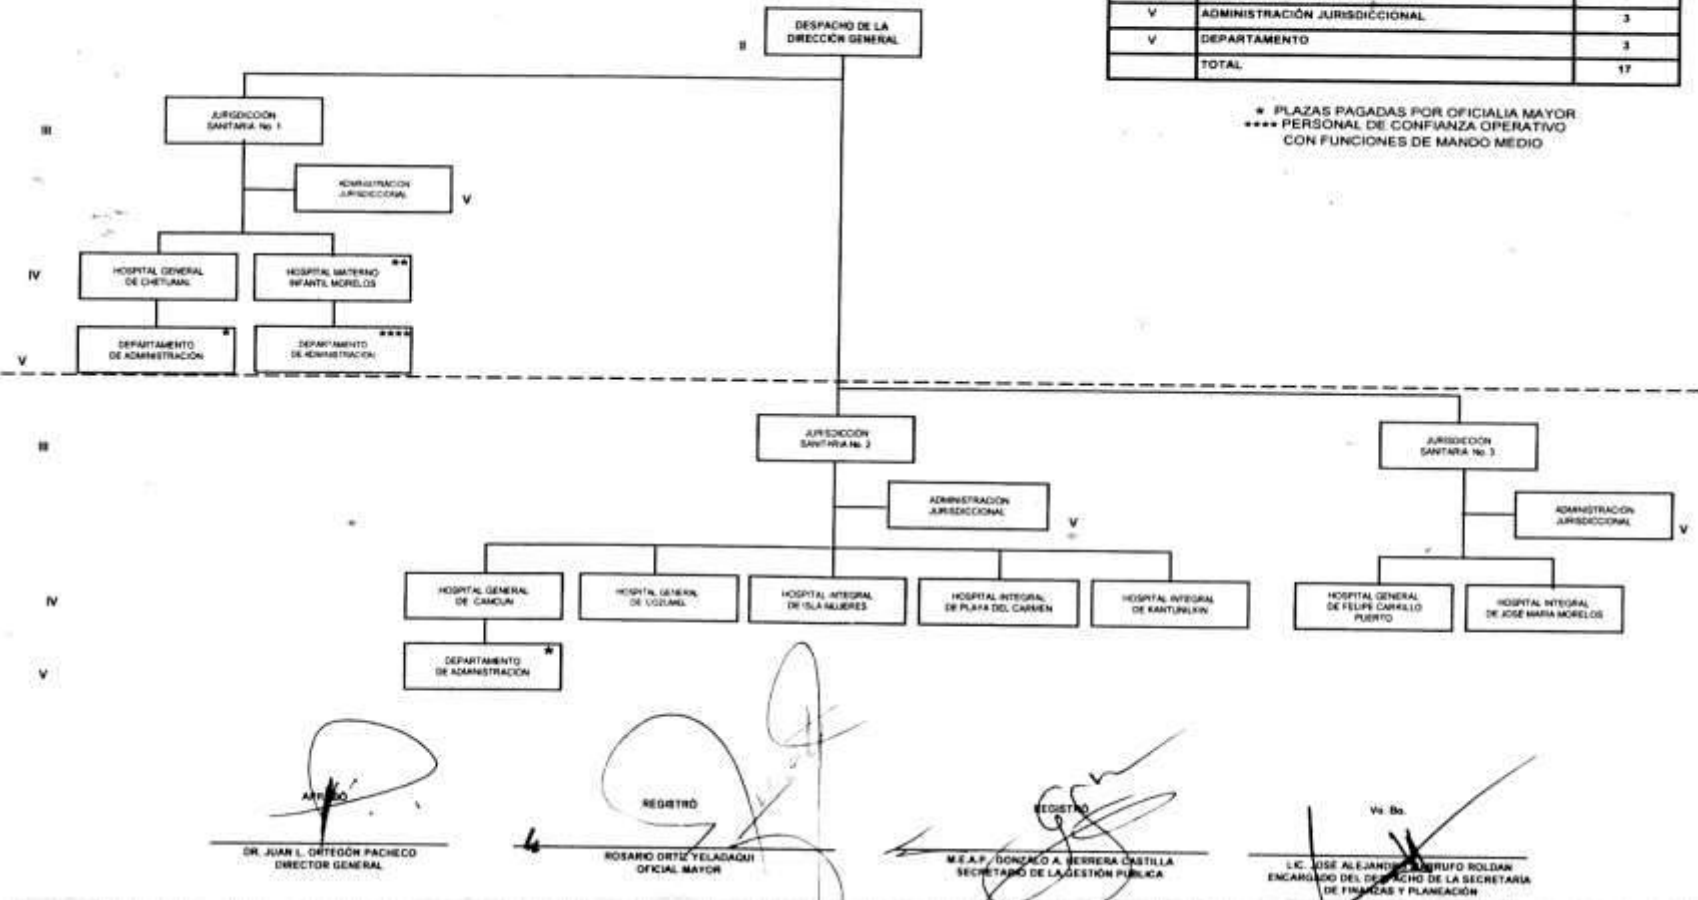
| V | ADMINISTRACIÓN JURISDICCIONAL | 3 |
|---|---|---|
| V | DEPARTAMENTO | 3 |
| | TOTAL | 17 |

* PLAZAS PAGADAS POR OFICIALIA MAYOR
**** PERSONAL DE CONFIANZA OPERATIVO CON FUNCIONES DE MANDO MEDIO

II
DESPACHO DE LA DIRECCIÓN GENERAL

III
JURISDICCIÓN SANITARIA No 1

ADMINISTRACIÓN JURISDICCIONAL
V

IV
HOSPITAL GENERAL DE CHETUMAL

HOSPITAL MATERNO INFANTIL MORELOS **

V
DEPARTAMENTO DE ADMINISTRACIÓN *

DEPARTAMENTO DE ADMINISTRACIÓN ****

III
JURISDICCIÓN SANITARIA No. 2

ADMINISTRACIÓN JURISDICCIONAL
V

JURISDICCIÓN SANITARIA No. 3

ADMINISTRACIÓN JURISDICCIONAL
V

IV
HOSPITAL GENERAL DE CANCUN

HOSPITAL GENERAL DE COZUMEL

HOSPITAL INTEGRAL DE ISLA MUJERES

HOSPITAL INTEGRAL DE PLAYA DEL CARMEN

HOSPITAL INTEGRAL DE KANTUNILKIN

HOSPITAL GENERAL DE FELIPE CARRILLO PUERTO

HOSPITAL INTEGRAL DE JOSÉ MARIA MORELOS

V
DEPARTAMENTO DE ADMINISTRACIÓN *

APROBÓ
DR. JUAN L. ORTEGÓN PACHECO
DIRECTOR GENERAL

REGISTRÓ
ROSARIO ORTIZ YELADAQUI
OFICIAL MAYOR

REGISTRÓ
M.E.A.P. GONZALO A. HERRERA CASTILLA
SECRETARIO DE LA GESTIÓN PUBLICA

Vo. Bo.
LIC. JOSÉ ALEJANDRO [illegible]RUFO ROLDAN
ENCARGADO DEL DESPACHO DE LA SECRETARIA DE FINANZAS Y PLANEACIÓN